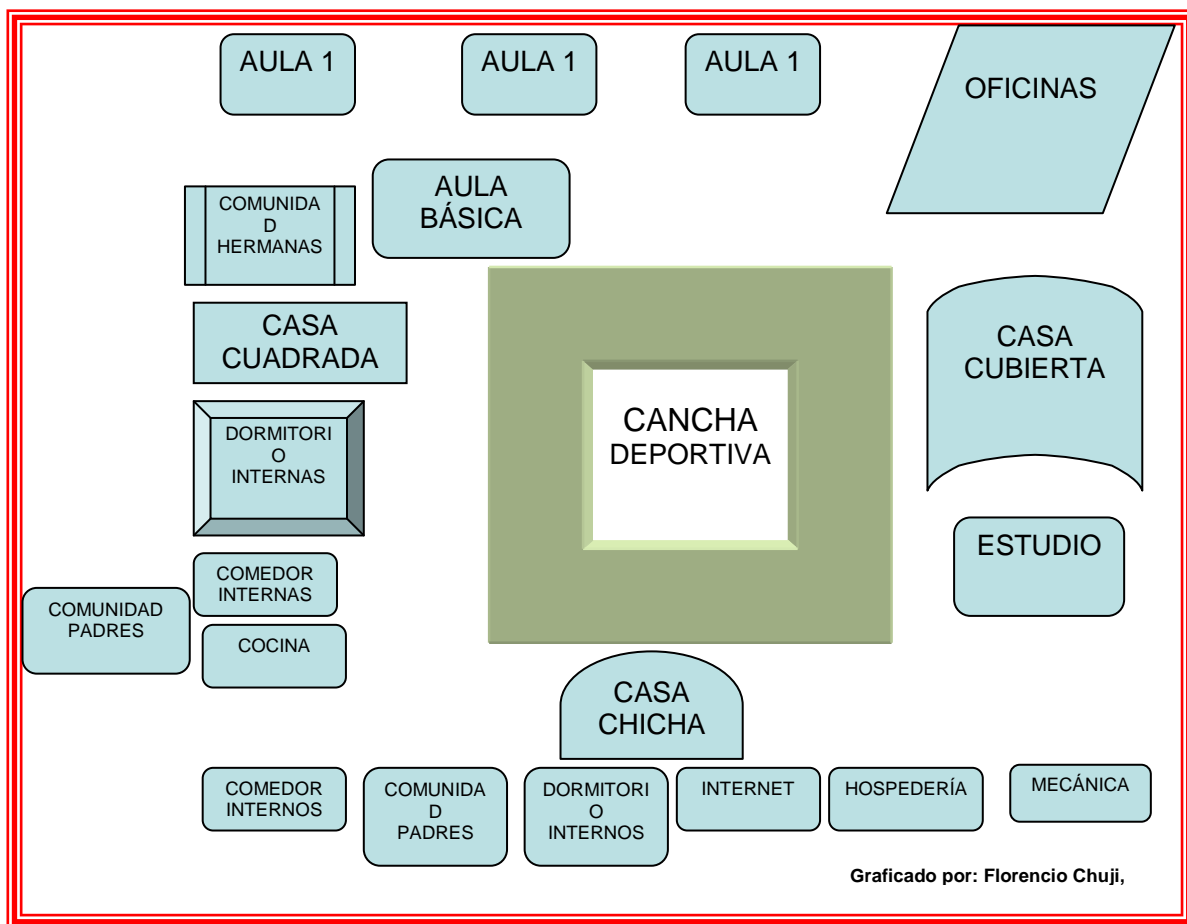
AULA 1

AULA 1

AULA 1

OFICINAS

COMUNIDAD HERMANAS

AULA BÁSICA

CASA CUADRADA

CANCHA DEPORTIVA

CASA CUBIERTA

DORMITORIO INTERNAS

ESTUDIO

COMEDOR INTERNAS

COMUNIDAD PADRES

COCINA

CASA CHICHA

COMEDOR INTERNOS

COMUNIDAD PADRES

DORMITORIO INTERNOS

INTERNET

HOSPEDERÍA

MECÁNICA

Graficado por: Florencio Chuji,